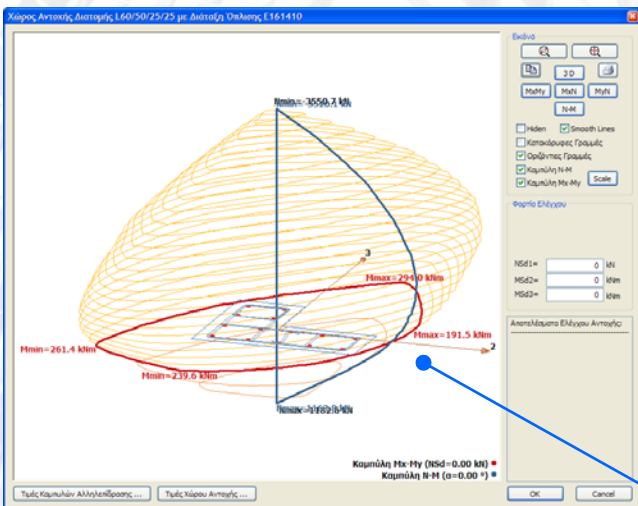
Χώρος Αντοχής Διατομής L60/50/25/25 με Διάταξη Όπλισης Ε161410

Εικόνα

3 D

MxMy MxN MyN

N-M

Hiden
Smooth Lines
Κατακόρυφες Γραμμές
Οριζόντιες Γραμμές
Καμπύλη N-M
Καμπύλη Mx-My
Scale

Φορτία Ελέγχου

NSd1= 0 kN
MSd2= 0 kNm
MSd3= 0 kNm

Αποτελέσματα Ελέγχου Αντοχής:

Nmin=-3550.7 kN

3

Mmax=294.0 kNm

Mmin=261.4 kNm

Mmax=191.5 kNm

2

Mmin=239.6 kNm

Nmax=1182.6 kN

Καμπύλη Mx-My (NSd=0.00 kN)
Καμπύλη N-M (α=0.00 °)

Τιμές Καμπυλών Αλληλεπίδρασης ...
Τιμές Χώρου Αντοχής ...
OK
Cancel